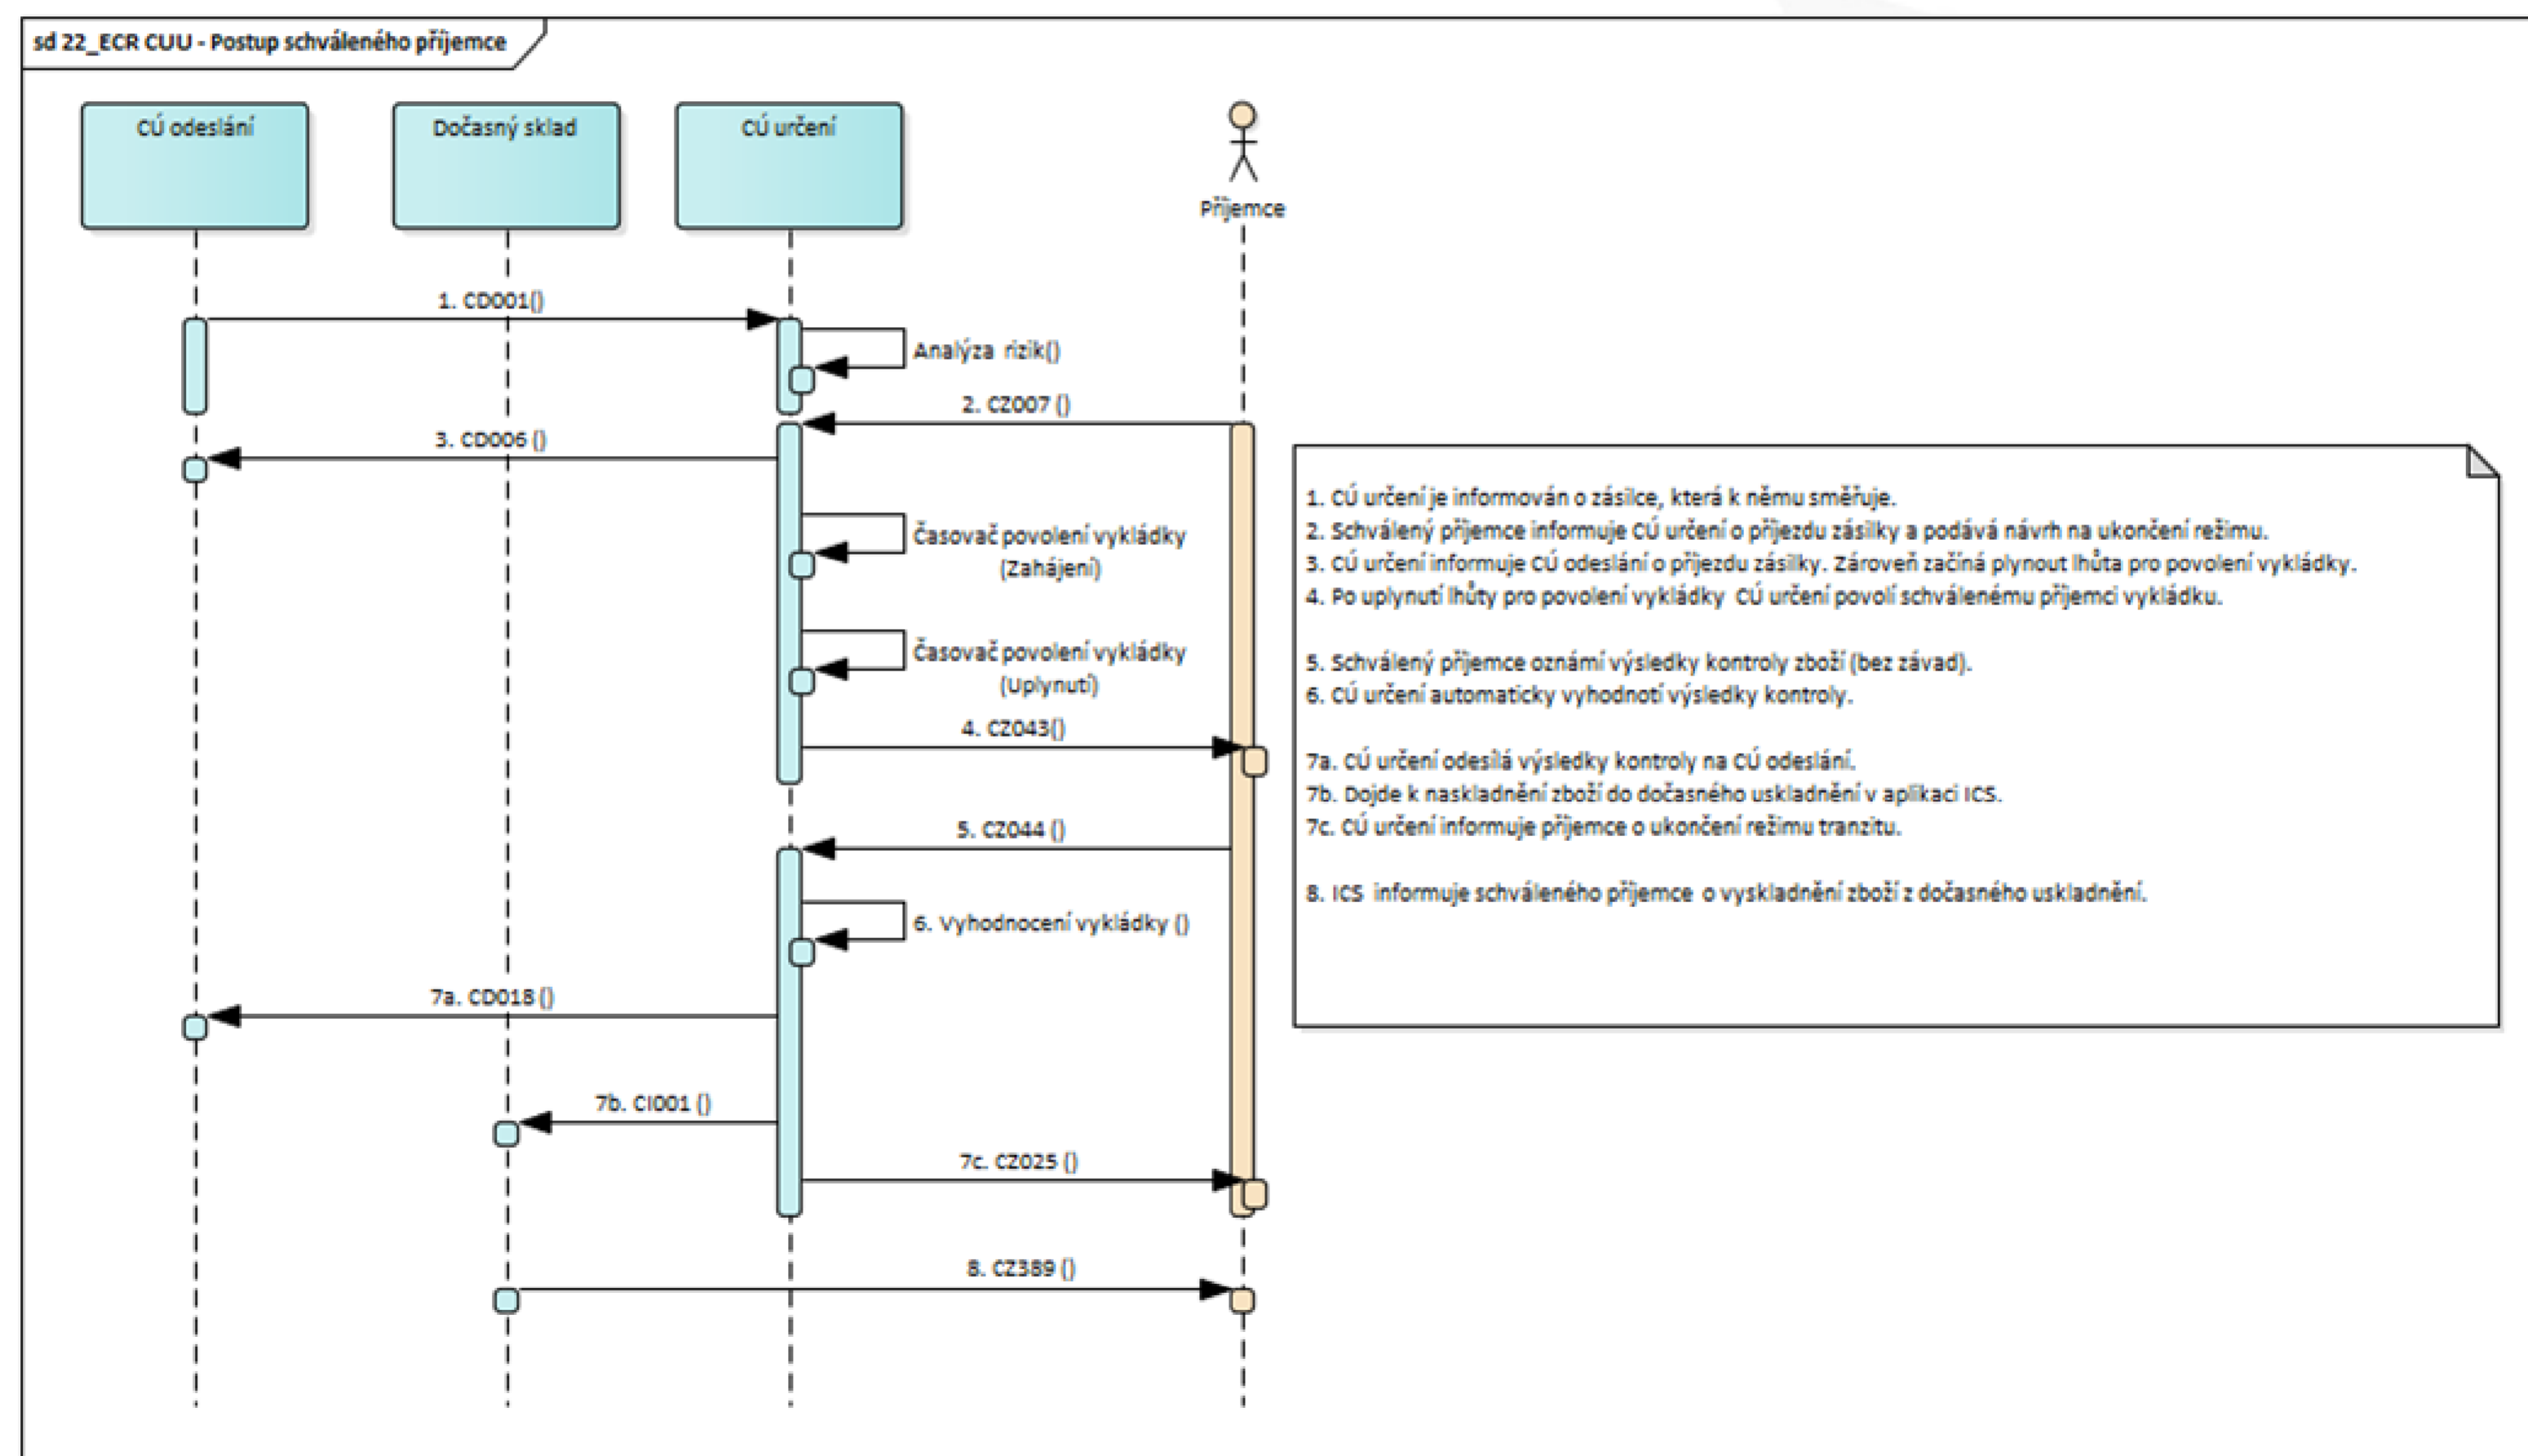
sd 22_ECR CUU - Postup schváleného příjemce

CÚ odeslání

Dočasný sklad

CÚ určení

Příjemce

1. CD001()

Analýza rizik()

2. CZ007 ()

3. CD006 ()

Časovač povolení vykládky (Zahájení)

Časovač povolení vykládky (Uplynutí)

4. CZ043()

5. CZ044 ()

6. Vyhodnocení vykládky ()

7a. CD018 ()

7b. CI001 ()

7c. CZ025 ()

8. CZ389 ()

1. CÚ určení je informován o zásilce, která k němu směřuje.
2. Schválený příjemce informuje CÚ určení o příjezdu zásilky a podává návrh na ukončení režimu.
3. CÚ určení informuje CÚ odeslání o příjezdu zásilky. Zároveň začíná plynout lhůta pro povolení vykládky.
4. Po uplynutí lhůty pro povolení vykládky CÚ určení povolí schválenému příjemci vykládku.

5. Schválený příjemce oznámí výsledky kontroly zboží (bez závad).
6. CÚ určení automaticky vyhodnotí výsledky kontroly.

7a. CÚ určení odesílá výsledky kontroly na CÚ odeslání.
7b. Dojde k naskladnění zboží do dočasného uskladnění v aplikaci ICS.
7c. CÚ určení informuje příjemce o ukončení režimu tranzitu.

8. ICS informuje schváleného příjemce o vyskladnění zboží z dočasného uskladnění.